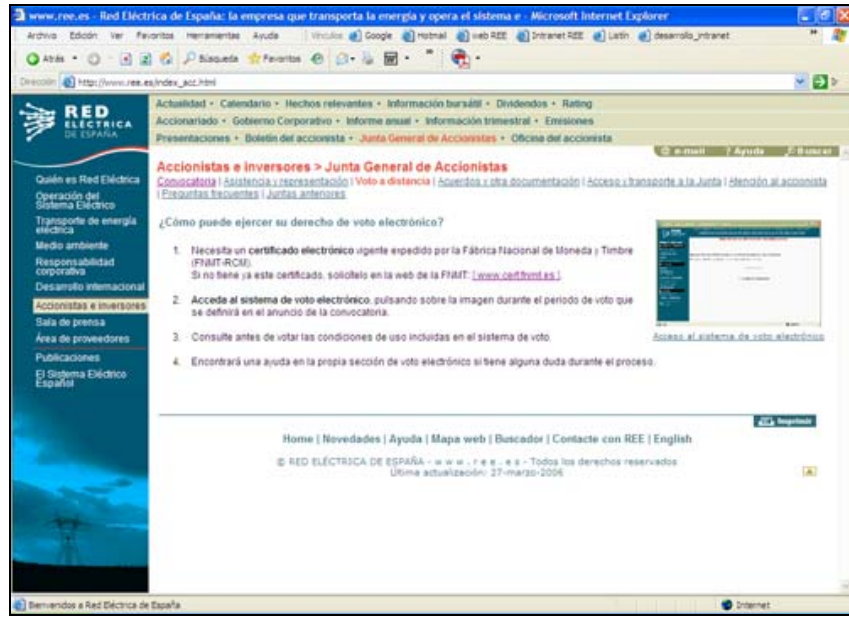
www.ree.es - Red Eléctrica de España: la empresa que transporta la energía y opera el sistema e - Microsoft Internet Explorer

Archivo Edición Ver Favoritos Herramientas Ayuda Vínculos Google Hotmail web REE Intranet REE Latin desarrollo_intranet

Atrás Búsqueda Favoritos

Dirección http://www.ree.es/index_acc.html

RED ELÉCTRICA DE ESPAÑA

Actualidad • Calendario • Hechos relevantes • Información bursátil • Dividendos • Rating
Accionariado • Gobierno Corporativo • Informe anual • Información trimestral • Emisiones
Presentaciones • Boletín del accionista • Junta General de Accionistas • Oficina del accionista

e-mail Ayuda Buscar

Quién es Red Eléctrica
Operación del Sistema Eléctrico
Transporte de energía eléctrica
Medio ambiente
Responsabilidad corporativa
Desarrollo internacional
Accionistas e inversores
Sala de prensa
Área de proveedores
Publicaciones
El Sistema Eléctrico Español

Accionistas e inversores > Junta General de Accionistas

Convocatoria | Asistencia y representación | Voto a distancia | Acuerdos y otra documentación | Acceso y transporte a la Junta | Atención al accionista | Preguntas frecuentes | Juntas anteriores

¿Cómo puede ejercer su derecho de voto electrónico?

1. Necesita un certificado electrónico vigente expedido por la Fábrica Nacional de Moneda y Timbre (FNMT-RCM).
Si no tiene ya este certificado, solicítelo en la web de la FNMT: [ www.cert.fnmt.es ]

2. Acceda al sistema de voto electrónico, pulsando sobre la imagen durante el periodo de voto que se definirá en el anuncio de la convocatoria.

3. Consulte antes de votar las condiciones de uso incluidas en el sistema de voto.

4. Encontrará una ayuda en la propia sección de voto electrónico si tiene alguna duda durante el proceso.

Acceso al sistema de voto electrónico

Imprimir

Home | Novedades | Ayuda | Mapa web | Buscador | Contacte con REE | English

© RED ELÉCTRICA DE ESPAÑA - w w w . r e e . e s - Todos los derechos reservados
Última actualización: 27-marzo-2006

Bienvenidos a Red Eléctrica de España

Internet